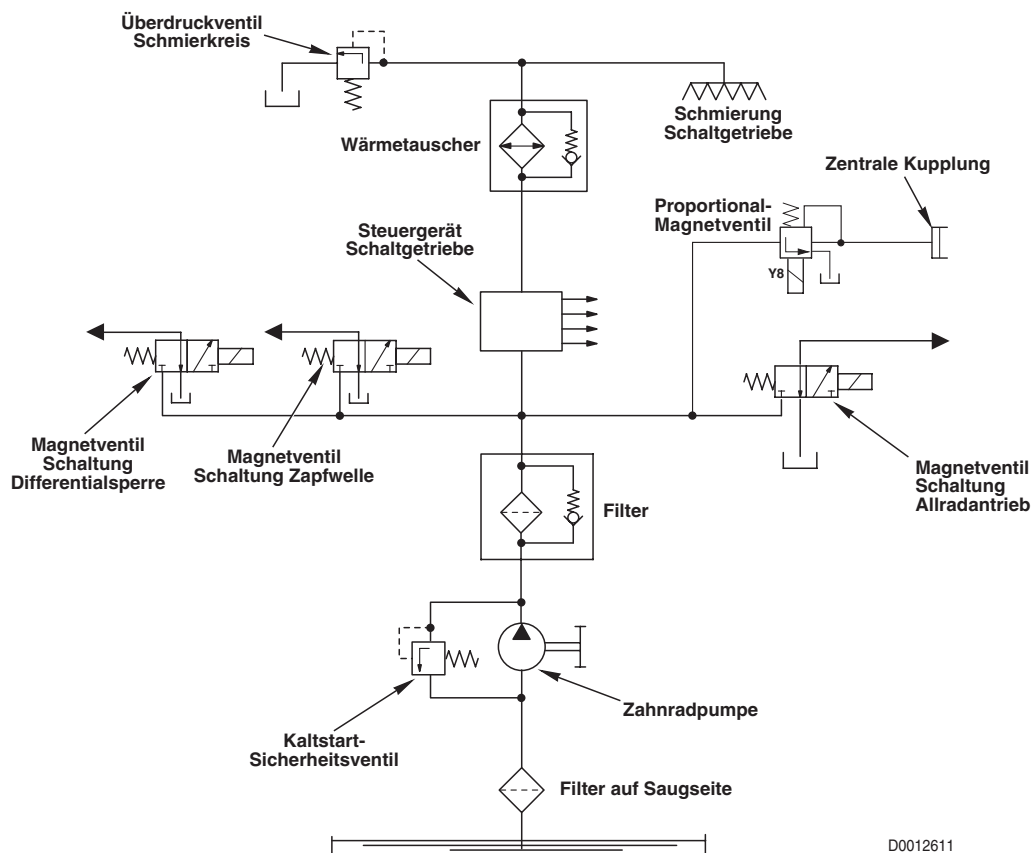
Überdruckventil Schmierkreis

Schmierung Schaltgetriebe

Wärmetauscher

Zentrale Kupplung

Proportional-Magnetventil

Y8

Steuergerät Schaltgetriebe

Magnetventil Schaltung Differentialsperre

Magnetventil Schaltung Zapfwelle

Magnetventil Schaltung Allradantrieb

Filter

Zahnradpumpe

Kaltstart-Sicherheitsventil

Filter auf Saugseite

D0012611